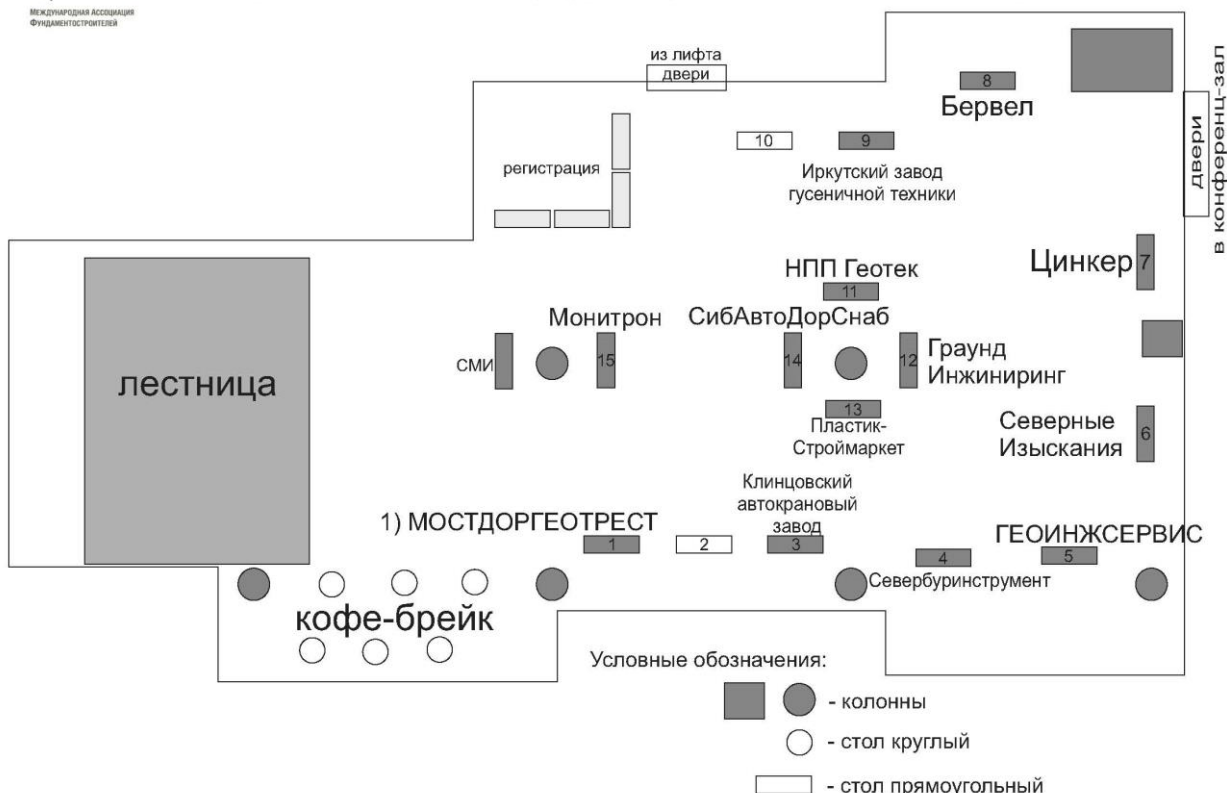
Международная Ассоциация Фундаментостроителей

из лифта
двери

8
Бервел

двери
в конференц-зал

10
9
Иркутский завод гусеничной техники

регистрация

НПП Геотек
11

Цинкер 7

Монитрон
СибАвтоДорСнаб

СМИ
15
14
12
Граунд Инжиниринг

лестница

13
Пластик-Строймаркет

Северные Изыскания
6

Клинцовский автокрановый завод

1) МОСТДОРГЕОТРЕСТ
1
2
3

ГЕОИНЖСЕРВИС
4
5
Севербуринструмент

кофе-брейк

Условные обозначения:
- колонны
- стол круглый
- стол прямоугольный